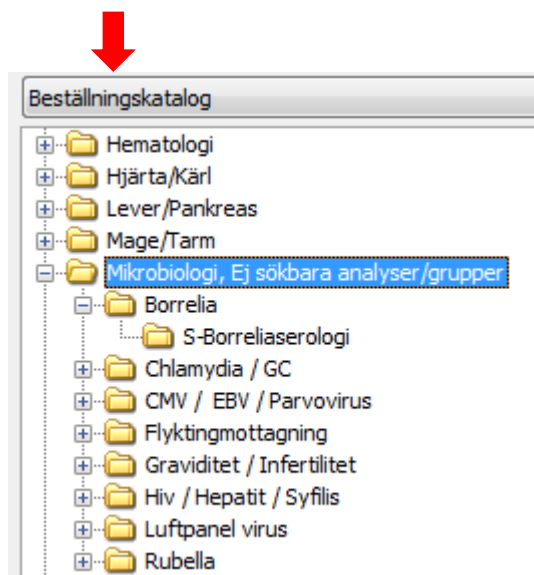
Beställningskatalog

Hematologi
Hjärta/Kärl
Lever/Pankreas
Mage/Tarm
Mikrobiologi, Ej sökbara analyser/grupper
Borrelia
S-Borreliaserologi
Chlamydia / GC
CMV / EBV / Parvovirus
Flyktingmottagning
Graviditet / Infertilitet
Hiv / Hepatit / Syfilis
Luftpanel virus
Rubella